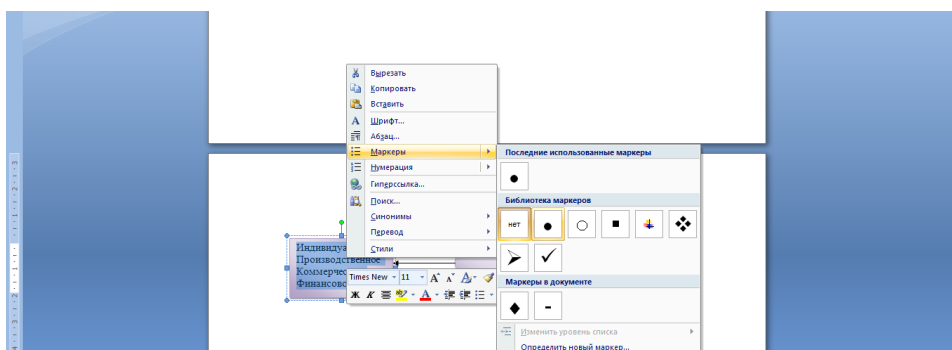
Вырезать
Копировать
Вставить
Шрифт...
Абзац...
Маркеры
Нумерация
Гиперссылка...
Поиск...
Синонимы
Перевод
Стили

Последние использованные маркеры
Библиотека маркеров
нет
Маркеры в документе
Изменить уровень списка
Определить новый маркер...

Индивидуа
Производственное
Коммерчес
Финансово

Times New 11 A A
Ж К A